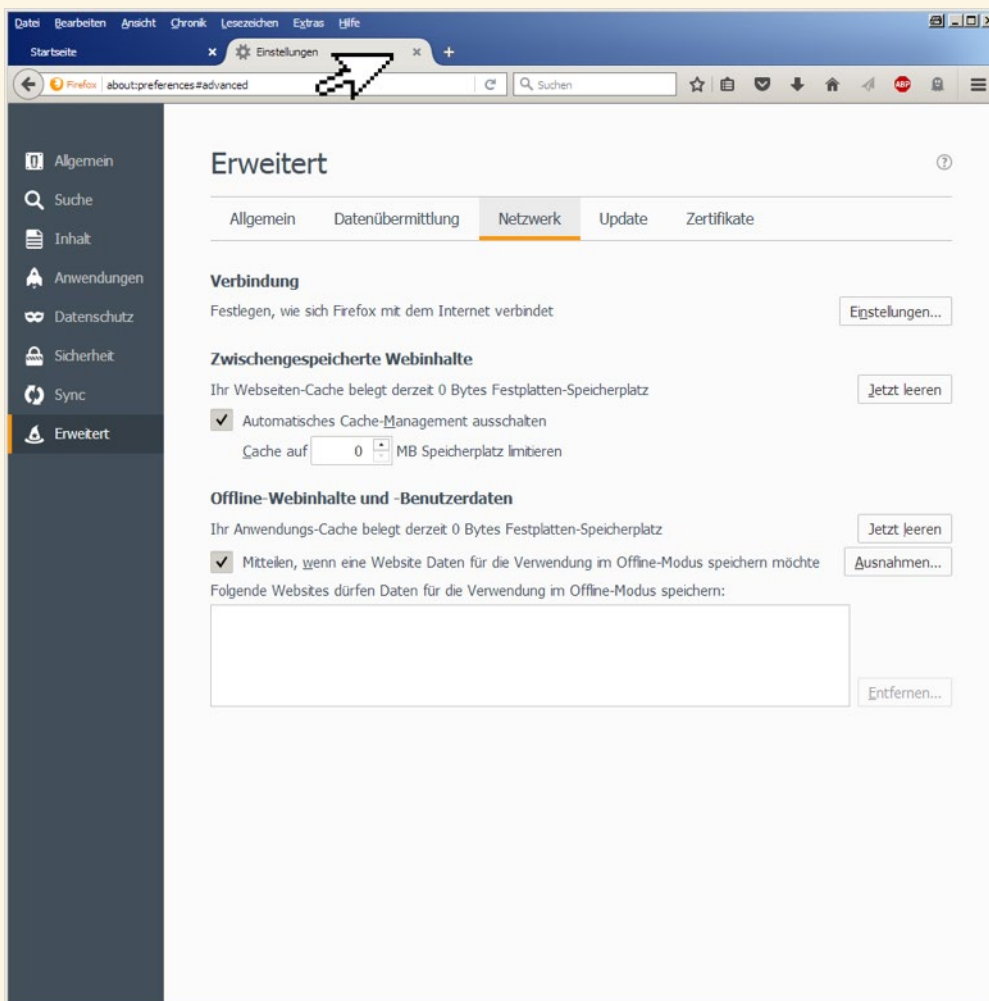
Datei Bearbeiten Ansicht Chronik Lesezeichen Extras Hilfe

Startseite
Einstellungen

Firefox about:preferences#advanced
Suchen

ABP

Allgemein
Suche
Inhalt
Anwendungen
Datenschutz
Sicherheit
Sync
Erweitert

Erweitert

Allgemein | Datenübermittlung | Netzwerk | Update | Zertifikate

Verbindung
Festlegen, wie sich Firefox mit dem Internet verbindet
Einstellungen...

Zwischengespeicherte Webinhalte
Ihr Webseiten-Cache belegt derzeit 0 Bytes Festplatten-Speicherplatz
Jetzt leeren
Automatisches Cache-Management ausschalten
Cache auf 0 MB Speicherplatz limitieren

Offline-Webinhalte und -Benutzerdaten
Ihr Anwendungs-Cache belegt derzeit 0 Bytes Festplatten-Speicherplatz
Jetzt leeren
Mitteilen, wenn eine Website Daten für die Verwendung im Offline-Modus speichern möchte
Ausnahmen...
Folgende Websites dürfen Daten für die Verwendung im Offline-Modus speichern:
Entfernen...